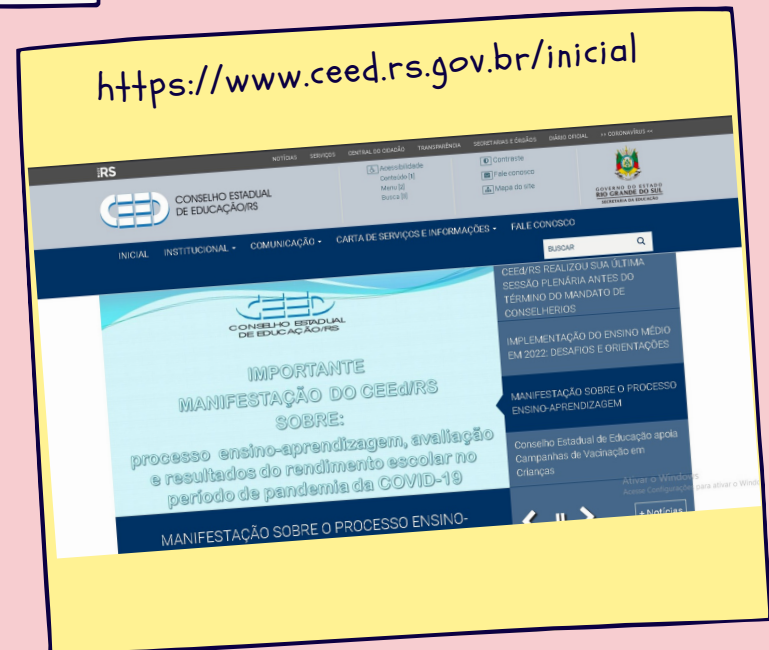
https://www.ceed.rs.gov.br/inicial

RS

NOTÍCIAS SERVIÇOS CENTRAL DO CIDADÃO TRANSPARÊNCIA SECRETARIAS E ÓRGÃOS DIÁRIO OFICIAL << CORONAVÍRUS >>

CEED CONSELHO ESTADUAL DE EDUCAÇÃO/RS

Acessibilidade
Conteúdo [1]
Menu [2]
Busca [3]

Contraste
Fale conosco
Mapa do site

GOVERNO DO ESTADO RIO GRANDE DO SUL SECRETARIA DA EDUCAÇÃO

INICIAL INSTITUCIONAL COMUNICAÇÃO CARTA DE SERVIÇOS E INFORMAÇÕES FALE CONOSCO

BUSCAR

CEED CONSELHO ESTADUAL DE EDUCAÇÃO/RS

IMPORTANTE
MANIFESTAÇÃO DO CEEd/RS SOBRE:
processo ensino-aprendizagem, avaliação e resultados do rendimento escolar no período de pandemia da COVID-19

MANIFESTAÇÃO SOBRE O PROCESSO ENSINO-

CEEd/RS REALIZOU SUA ÚLTIMA SESSÃO PLENÁRIA ANTES DO TÉRMINO DO MANDATO DE CONSELHEIROS

IMPLEMENTAÇÃO DO ENSINO MÉDIO EM 2022: DESAFIOS E ORIENTAÇÕES

MANIFESTAÇÃO SOBRE O PROCESSO ENSINO-APRENDIZAGEM

Conselho Estadual de Educação apoia Campanhas de Vacinação em Crianças

Ativar o Windows
Acesse Configurações para ativar o Windows.

+ Notícias